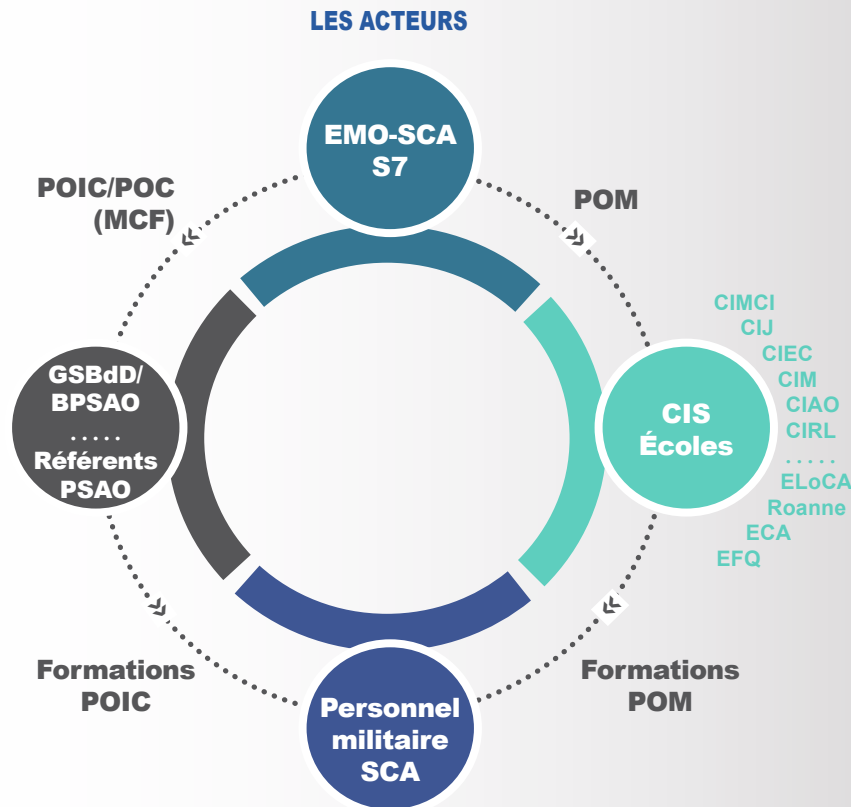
LES ACTEURS

EMO-SCA
S7

POM

CIMCI
CIJ
CIEC
CIM
CIAO
CIRL
. . . . .
ELoCA
Roanne
ECA
EFQ

CIS
Écoles

Formations
POM

Personnel
militaire
SCA

Formations
POIC

GSBdD/
BPSAO
. . . . .
Référents
PSAO

POIC/POC
(MCF)